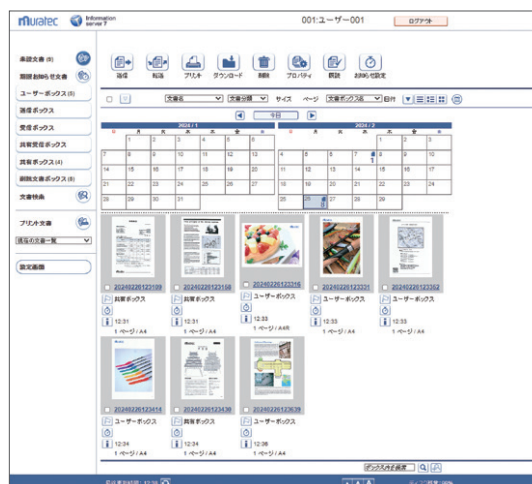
muratec Information server 7

001:ユーザー001

ログアウト

未読文書 (8)

閲覧お知らせ文書

ユーザーボックス (8)

通信ボックス

受信ボックス

共有受信ボックス

共有ボックス (4)

削除文書ボックス (8)

文書検索

プリント文書

現在の文書一覧

設定画面

送信 転送 プリント ダウンロード 削除 プロパティ 閲覧 お知らせ設定

文書名 文書分類 サイズ ページ 文書ボックス名 日付

今日

2024 / 1

| 日 | 月 | 火 | 水 | 木 | 金 | 土 |
|---|---|---|---|---|---|---|
| | 1 | 2 | 3 | 4 | 5 | 6 |
| 7 | 8 | 9 | 10 | 11 | 12 | 13 |
| 14 | 15 | 16 | 17 | 18 | 19 | 20 |
| 21 | 22 | 23 | 24 | 25 | 26 | 27 |
| 28 | 29 | 30 | 31 | | | |

2024 / 2

| 日 | 月 | 火 | 水 | 木 | 金 | 土 |
|---|---|---|---|---|---|---|
| | | | | 1 | 2 | 3 |
| 4 | 5 | 6 | 7 | 8 | 9 | 10 |
| 11 | 12 | 13 | 14 | 15 | 16 | 17 |
| 18 | 19 | 20 | 21 | 22 | 23 | 24 |
| 25 | 26 | 27 | 28 | 29 | | |

20240226123109 共有ボックス 12:31 1 ページ / A4

20240226123158 共有ボックス 12:31 1 ページ / A4

20240226123216 ユーザーボックス 12:33 1 ページ / A4R

20240226123321 ユーザーボックス 12:33 1 ページ / A4

20240226123352 ユーザーボックス 12:33 1 ページ / A4

20240226123414 ユーザーボックス 12:34 1 ページ / A4

20240226123430 共有ボックス 12:34 1 ページ / A4

20240226123839 ユーザーボックス 12:38 1 ページ / A4

ボックス内全検索

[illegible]